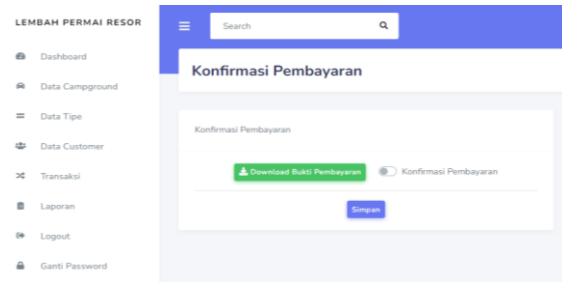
LEMBAH PERMAI RESOR

Dashboard

Data Campground

Data Tipe

Data Customer

Transaksi

Laporan

Logout

Ganti Password

Search

Konfirmasi Pembayaran

Konfirmasi Pembayaran

Download Bukti Pembayaran

Konfirmasi Pembayaran

Simpan